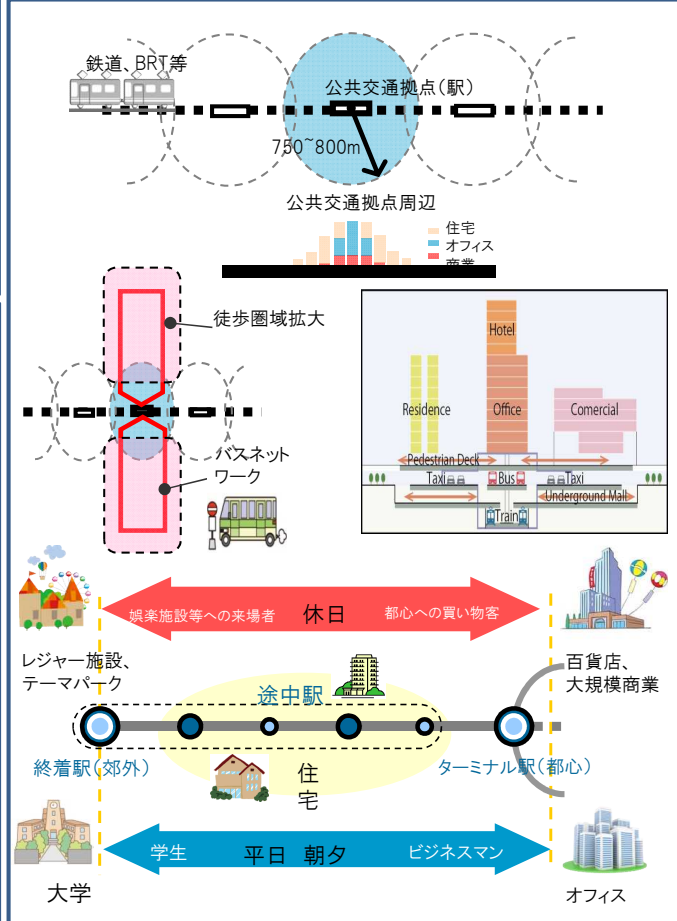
鉄道、BRT等

公共交通拠点（駅）

750~800m

公共交通拠点周辺

住宅
オフィス
商業

徒歩圏域拡大

バスネットワーク

Hotel
Residence
Office
Comercial
Pedestrian Deck
Taxi
Bus
Taxi
Underground Mall
Train

娯楽施設等への来場者　休日　都心への買い物客

レジャー施設、テーマパーク

百貨店、大規模商業

途中駅

終着駅（郊外）

住宅

ターミナル駅（都心）

学生　平日　朝夕　ビジネスマン

大学

オフィス